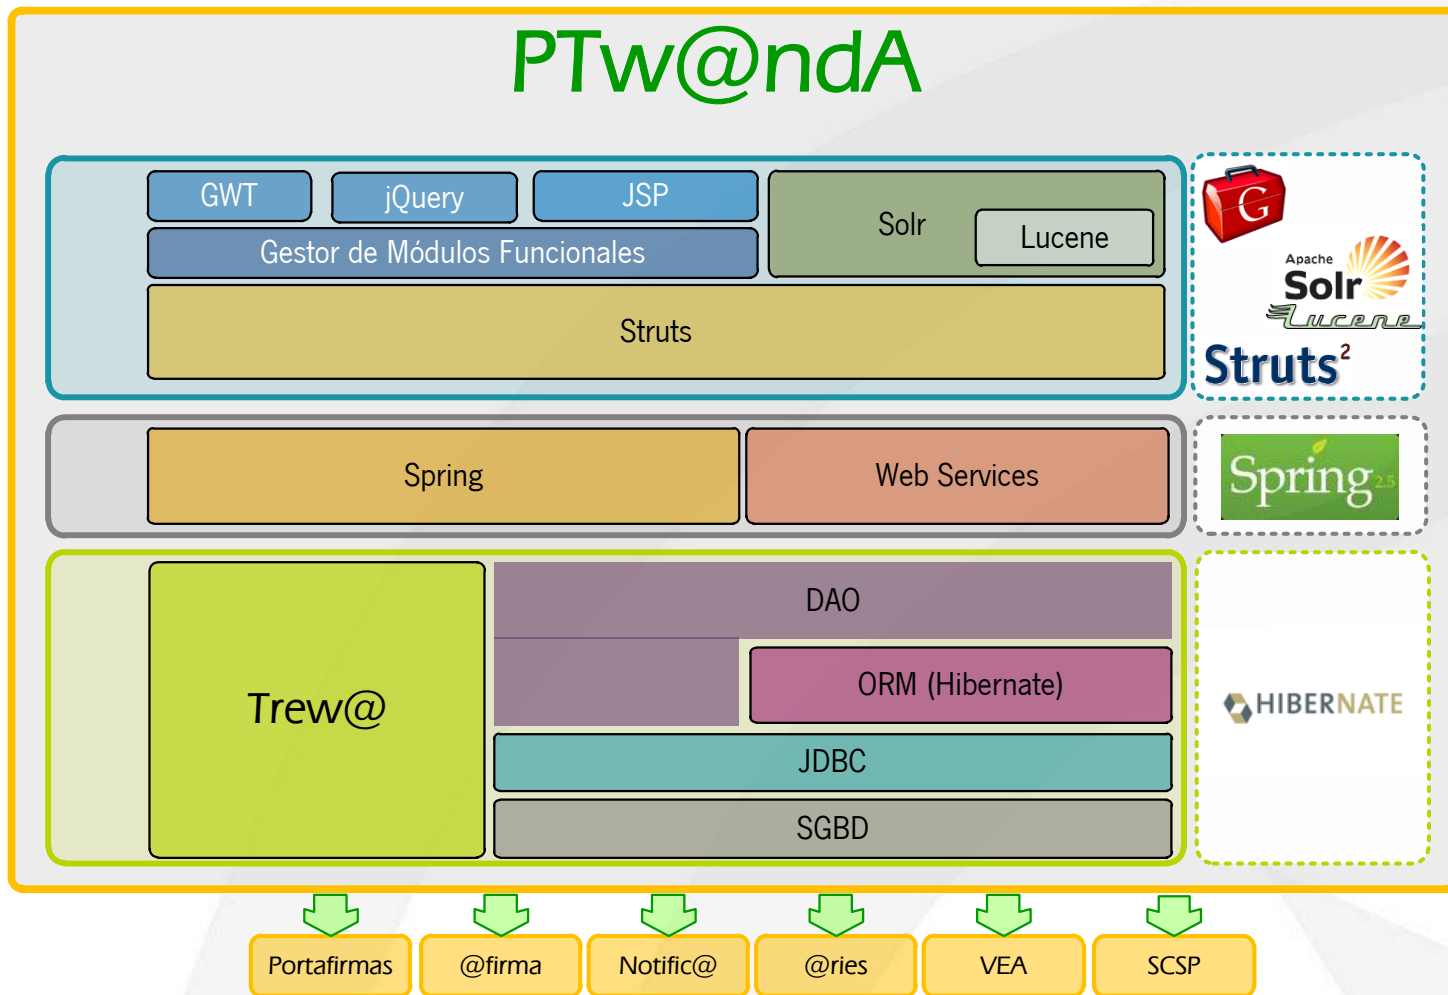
PTw@ndA

GWT
jQuery
JSP
Gestor de Módulos Funcionales
Solr
Lucene
Struts

Apache Solr Lucene
Struts²

Spring
Web Services

Spring 2.5

Trew@
DAO
ORM (Hibernate)
JDBC
SGBD

HIBERNATE

Portafirmas
@firma
Notific@
@ries
VEA
SCSP